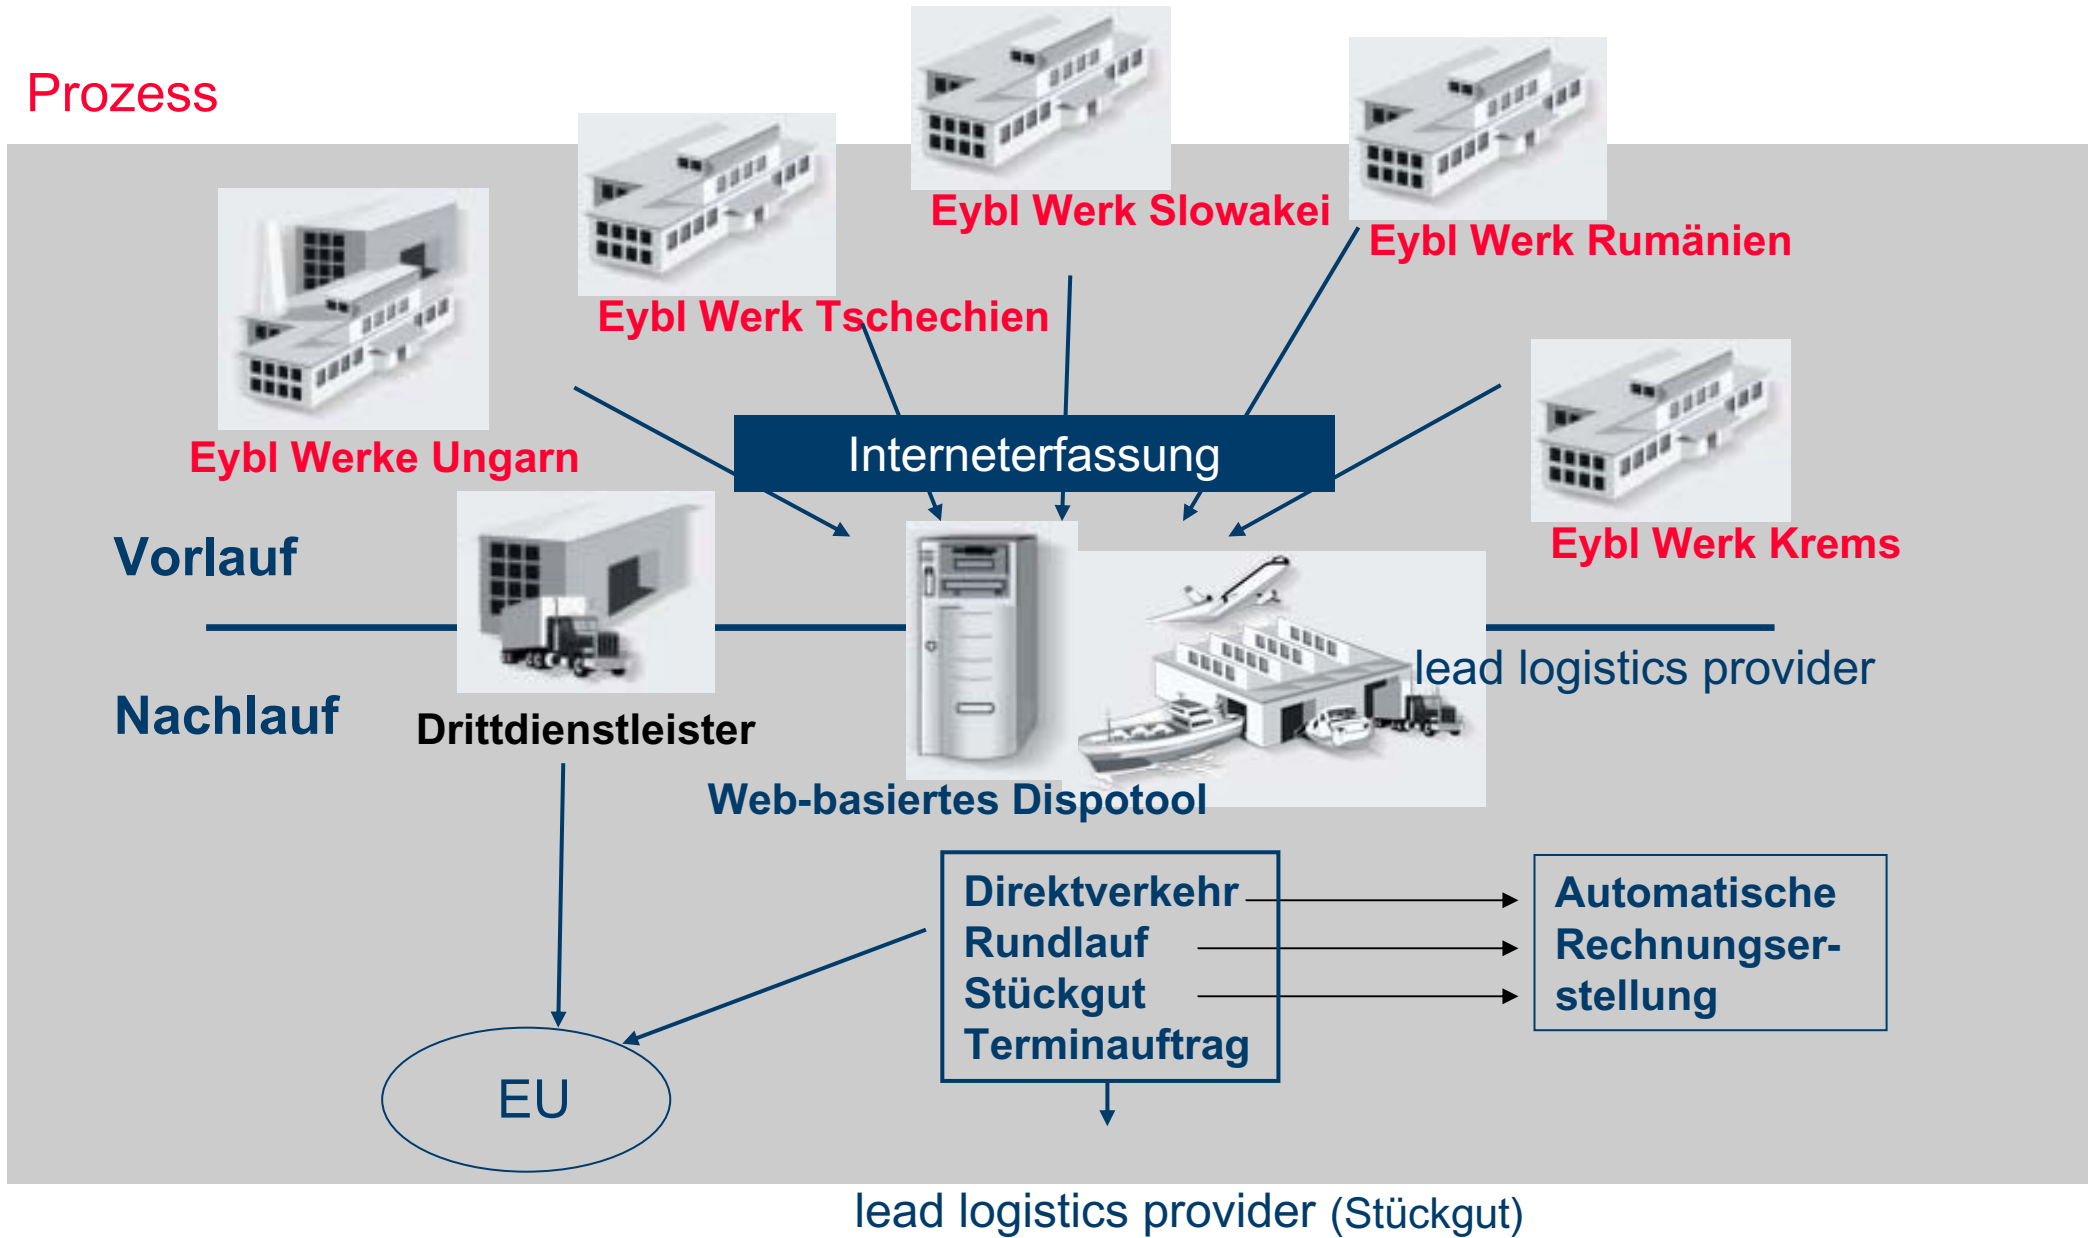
Prozess

Eybl Werk Slowakei

Eybl Werk Rumänien

Eybl Werk Tschechien

Eybl Werke Ungarn

Interneterfassung

Eybl Werk Krems

Vorlauf

Nachlauf

Drittdienstleister

lead logistics provider

Web-basiertes Dispotool

Direktverkehr
Rundlauf
Stückgut
Terminauftrag

Automatische Rechnungserstellung

EU

lead logistics provider (Stückgut)